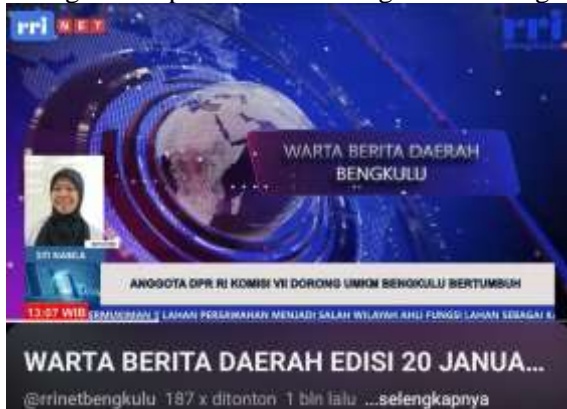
rri NET

rri

WARTA BERITA DAERAH BENGKULU

SITI NABILA

ANGGOTA DPR RI KOMISI VII DORONG UMKM BENGKULU BERTUMBUH

13:07 WIB

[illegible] LAHAN PERSAWAHAN MENJADI SALAH WILAYAH AHLI FUNGSI LAHAN SEBAGAI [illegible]

WARTA BERITA DAERAH EDISI 20 JANUA...

@rrinetbengkulu 187 x ditonton 1 bln lalu ...selengkapnya